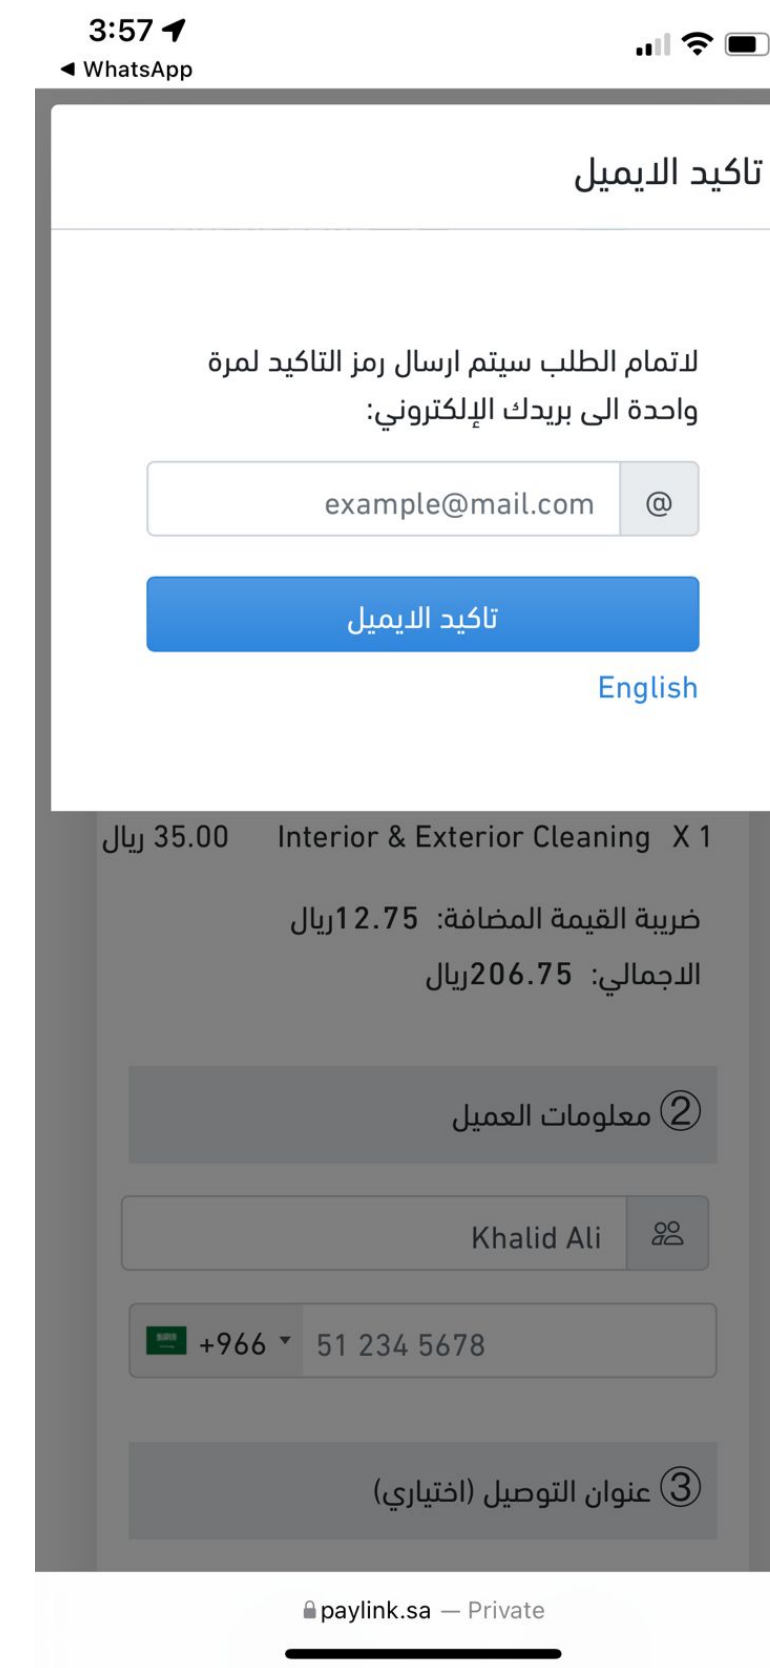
3:57
◀ WhatsApp

تاكيد الايميل

لاتمام الطلب سيتم ارسال رمز التاكيد لمرة واحدة الى بريدك الإلكتروني:

@ example@mail.com

تاكيد الايميل

English

35.00 ريال Interior & Exterior Cleaning X 1

ضريبة القيمة المضافة: 12.75ريال

الاجمالي: 206.75ريال

② معلومات العميل

Khalid Ali

+966 51 234 5678

③ عنوان التوصيل (اختياري)

paylink.sa — Private